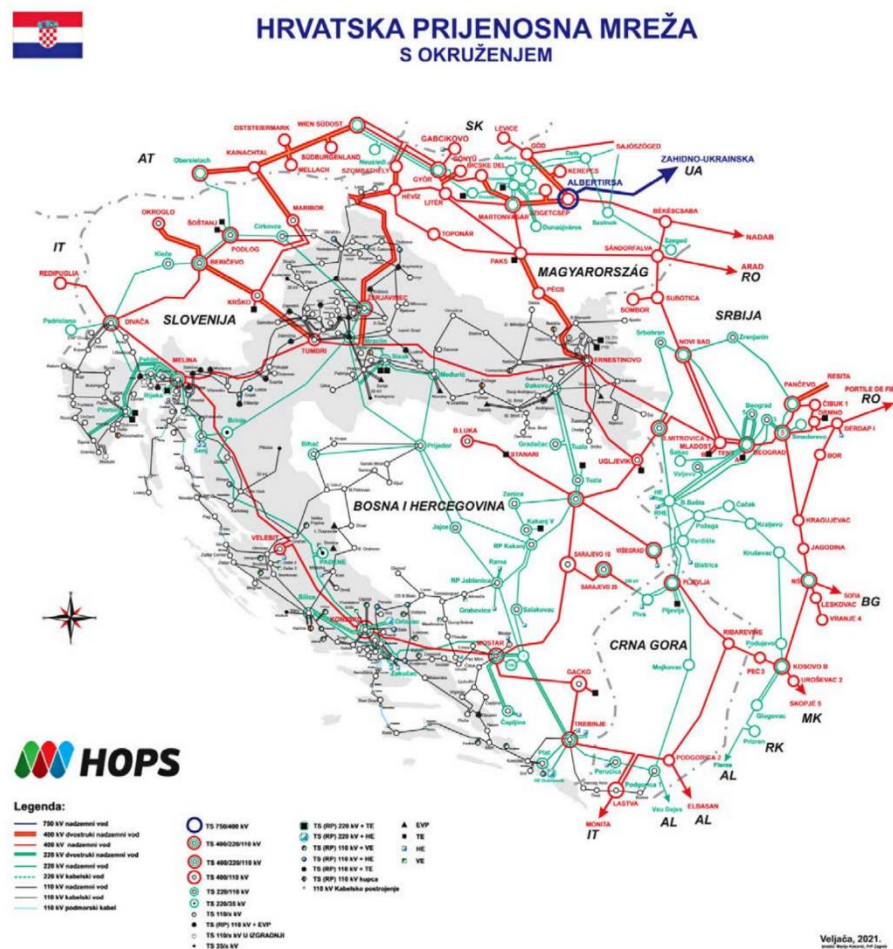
HRVATSKA PRIJENOSNA MREŽA
S OKRUŽENJEM

AT
SK
IT
WIEN SÜDOST
OSTSTEIERMARK
KAINACHTAL
Obersielach
SÜDBURGENLAND
MELLACH
Neusiedl
SZOMBATHELY
GABCIKOVO
GÖNYŰ
BICSKE DEL
LEVICE
GÖD
SAJÓSZÖGED
KEREPES
ALBERTIRSA
ZAHIDNO-UKRAINSKA
UA
GYŐR
HÉVÍZ
LITÉR
MARTONVÁSÁR
ZSIGETCSÉP
Dunaújváros
Szolnok
BÉKÉSCSABA
NADAB
MARIBOR
Cirkovce
OKROGLO
ŠOŠTANJ
PODLOG
BERIČEVO
KRŠKO
TOPONÁR
PAKS
SÁNDORFALVA
Szeged
ARAD
RO
MAGYARORSZÁG
PÉCS
SUBOTICA
SOMBOR
REDIPUGLIA
Padriciano
DIVAČA
SLOVENIJA
ŽERJAVINEC
TUMBRI
ERNESTINOVO
SRBIJA
Sombor
Zrenjanin
NOVI SAD
MELINA
Rijeka
Pehlin
Plomin
Međurić
Đakovo
PANČEVO
RESITA
PORTILE DE FIER
RO
ČIBUK 1
DRMNO
ĐERDAP I
BOR
Beograd
S.MITROVICA 2
MLADOST
BEOGRAD
TENT
Senj
Brinje
Bihać
Prijedor
B.LUKA
STANARI
Gradačac
Tuzla
UGLJEVIK
Tuzla
BOSNA I HERCEGOVINA
Zenica
Jajce
Kakanj V
RP Kakanj
Čačak
Kraljevo
Kruševac
KRAGUJEVAC
JAGODINA
VELEBIT
PADENE
SARAJEVO 10
SARAJEVO 20
VIŠEGRAD
PLJEVLJA
Pljevlja
Piva
Bistrica
Vardište
Ramna
Grabovica
Salakovac
RP Jablanica
NIŠ
SOFIA
LESKOVAC
BG
VRANJE 4
KONJSKO
MOSTAR
GACKO
CRNA GORA
Mojkovac
RIBAREVINE
KOSOVO B
UROŠEVAC 2
PEĆ 3
SKOPJE 5
MK
Podujevo
Glogovac
Prizren
RK
Čapljina
Zakučac
TREBINJE
Plat
Perućica
Podgorica
PODGORICA 2
AL
Fierza
LASTVA
Vau Dejes
ELBASAN
AL
AL
MONITA
IT

HOPS

Legenda:
750 kV nadzemni vod
400 kV dvostruki nadzemni vod
400 kV nadzemni vod
220 kV dvostruki nadzemni vod
220 kV nadzemni vod
220 kV kabelski vod
110 kV nadzemni vod
110 kV kabelski vod
110 kV podmorski kabel
TS 750/400 kV
TS 400/220/110 kV
TS 400/220/110 kV
TS 400/110 kV
TS 220/110 kV
TS 220/35 kV
TS 110/x kV
TS (RP) 110 kV + EVP
TS 110/x kV U IZGRADNJI
TS 35/x kV
TS (RP) 220 kV + TE
TS (RP) 220 kV + HE
TS (RP) 110 kV + VE
TS (RP) 110 kV + HE
TS (RP) 110 kV + TE
TS (RP) 110 kV kupca
110 kV Kabelsko postrojenje
EVP
TE
HE
VE

Veljača, 2021.
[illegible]